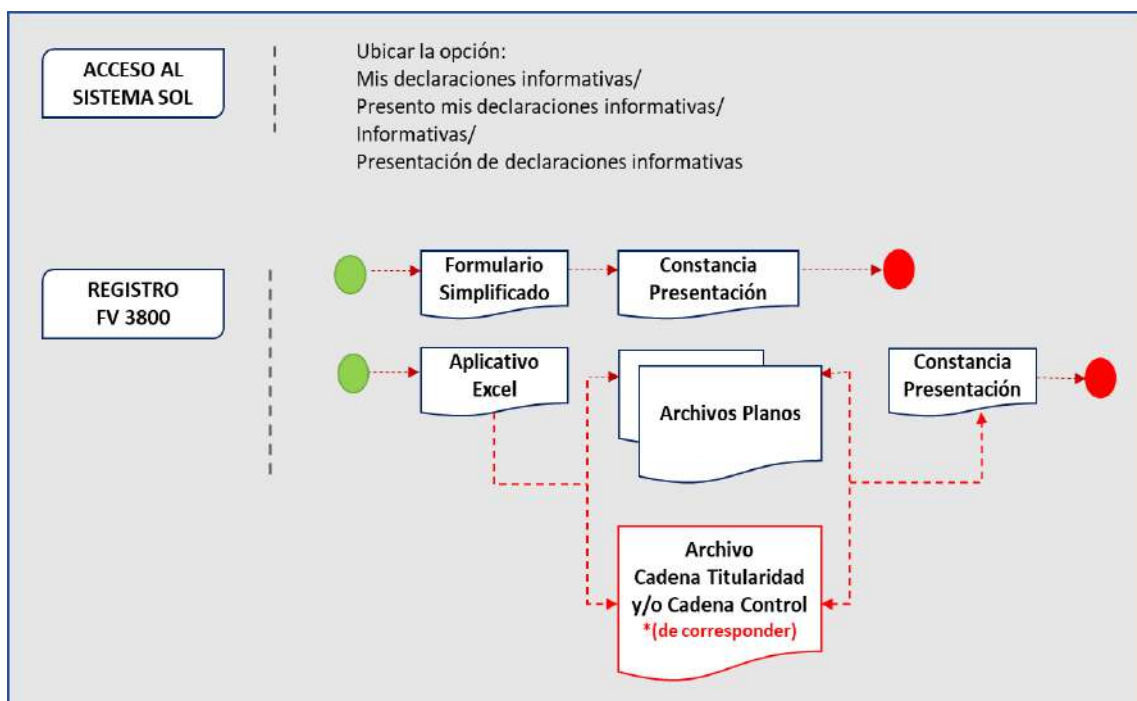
ACCESO AL SISTEMA SOL

Ubicar la opción:
Mis declaraciones informativas/
Presento mis declaraciones informativas/
Informativas/
Presentación de declaraciones informativas

REGISTRO FV 3800

Formulario Simplificado

Constancia Presentación

Aplicativo Excel

Archivos Planos

Constancia Presentación

Archivo Cadena Titularidad y/o Cadena Control
*(de corresponder)